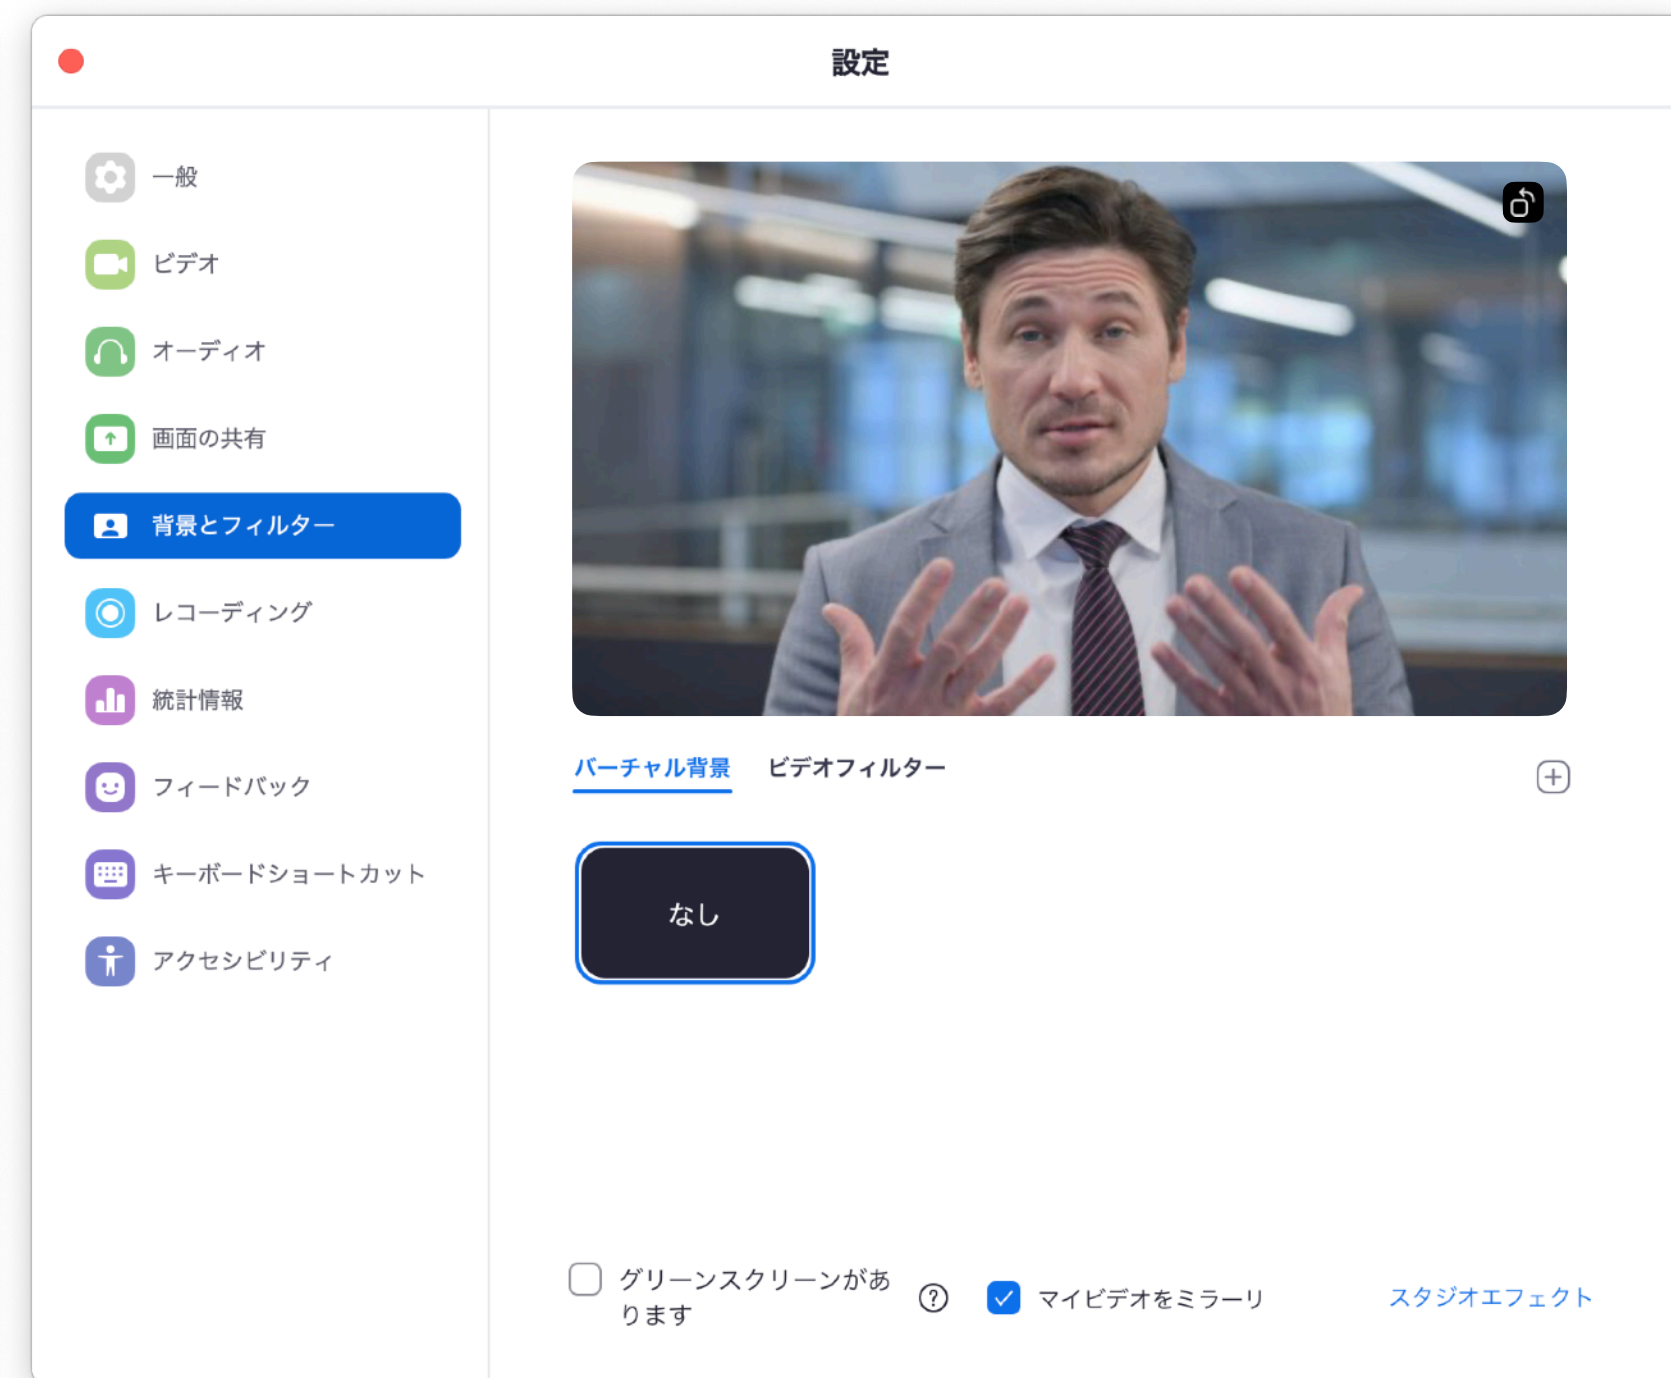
設定

一般

ビデオ

オーディオ

画面の共有

背景とフィルター

レコーディング

統計情報

フィードバック

キーボードショートカット

アクセシビリティ

バーチャル背景

ビデオフィルター

なし

グリーンスクリーンがあります

マイビデオをミラーリ

スタジオエフェクト